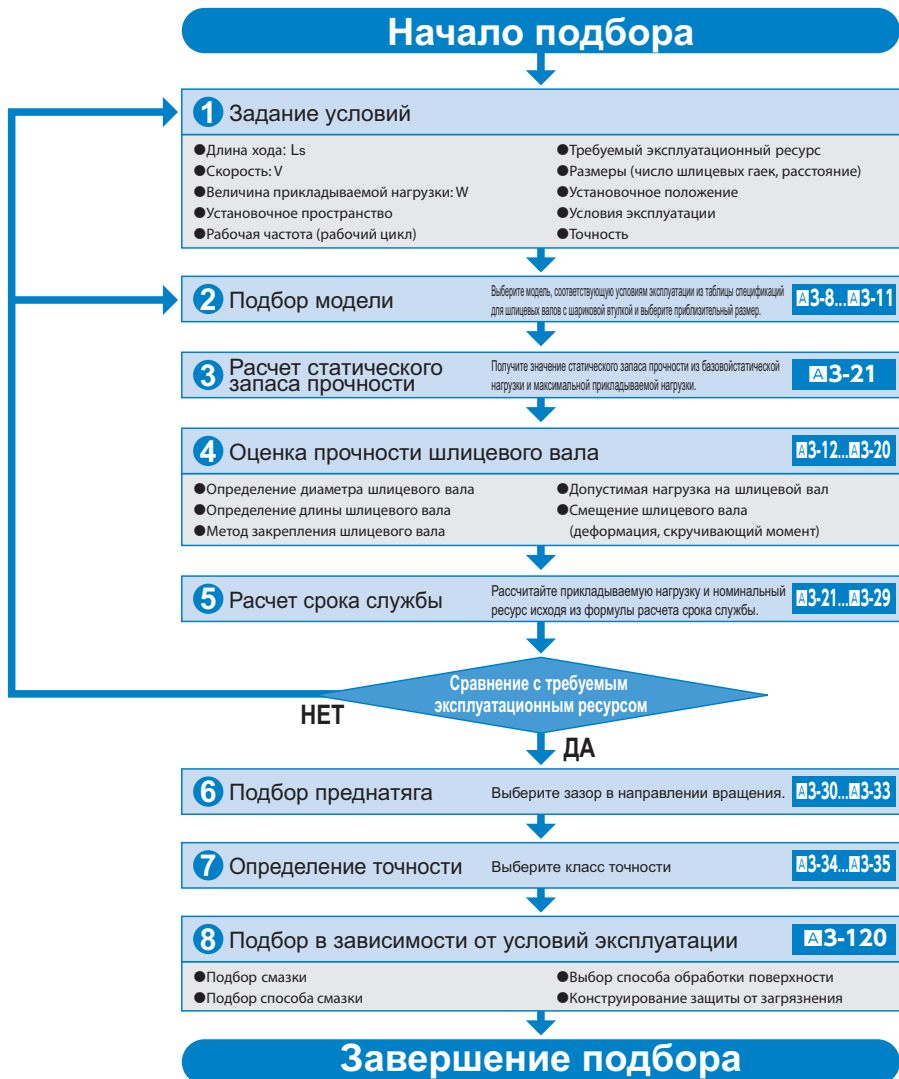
Начало подбора

1 Задание условий

●Длина хода: Ls
●Скорость: V
●Величина прикладываемой нагрузки: W
●Установочное пространство
●Рабочая частота (рабочий цикл)
●Требуемый эксплуатационный ресурс
●Размеры (число шлицевых гаек, расстояние)
●Установочное положение
●Условия эксплуатации
●Точность

2 Подбор модели

Выберите модель, соответствующую условиям эксплуатации из таблицы спецификаций для шлицевых валов с шариковой втулкой и выберите приблизительный размер.

A3-8...A3-11

3 Расчет статического запаса прочности

Получите значение статического запаса прочности из базовойстатической нагрузки и максимальной прикладываемой нагрузки.

A3-21

4 Оценка прочности шлицевого вала

A3-12...A3-20

●Определение диаметра шлицевого вала
●Определение длины шлицевого вала
●Метод закрепления шлицевого вала
●Допустимая нагрузка на шлицевой вал
●Смещение шлицевого вала (деформация, скручивающий момент)

5 Расчет срока службы

Рассчитайте прикладываемую нагрузку и номинальный ресурс исходя из формулы расчета срока службы.

A3-21...A3-29

Сравнение с требуемым эксплуатационным ресурсом

НЕТ

ДА

6 Подбор преднатяга

Выберите зазор в направлении вращения.

A3-30...A3-33

7 Определение точности

Выберите класс точности

A3-34...A3-35

8 Подбор в зависимости от условий эксплуатации

A3-120

●Подбор смазки
●Подбор способа смазки
●Выбор способа обработки поверхности
●Конструирование защиты от загрязнения

Завершение подбора